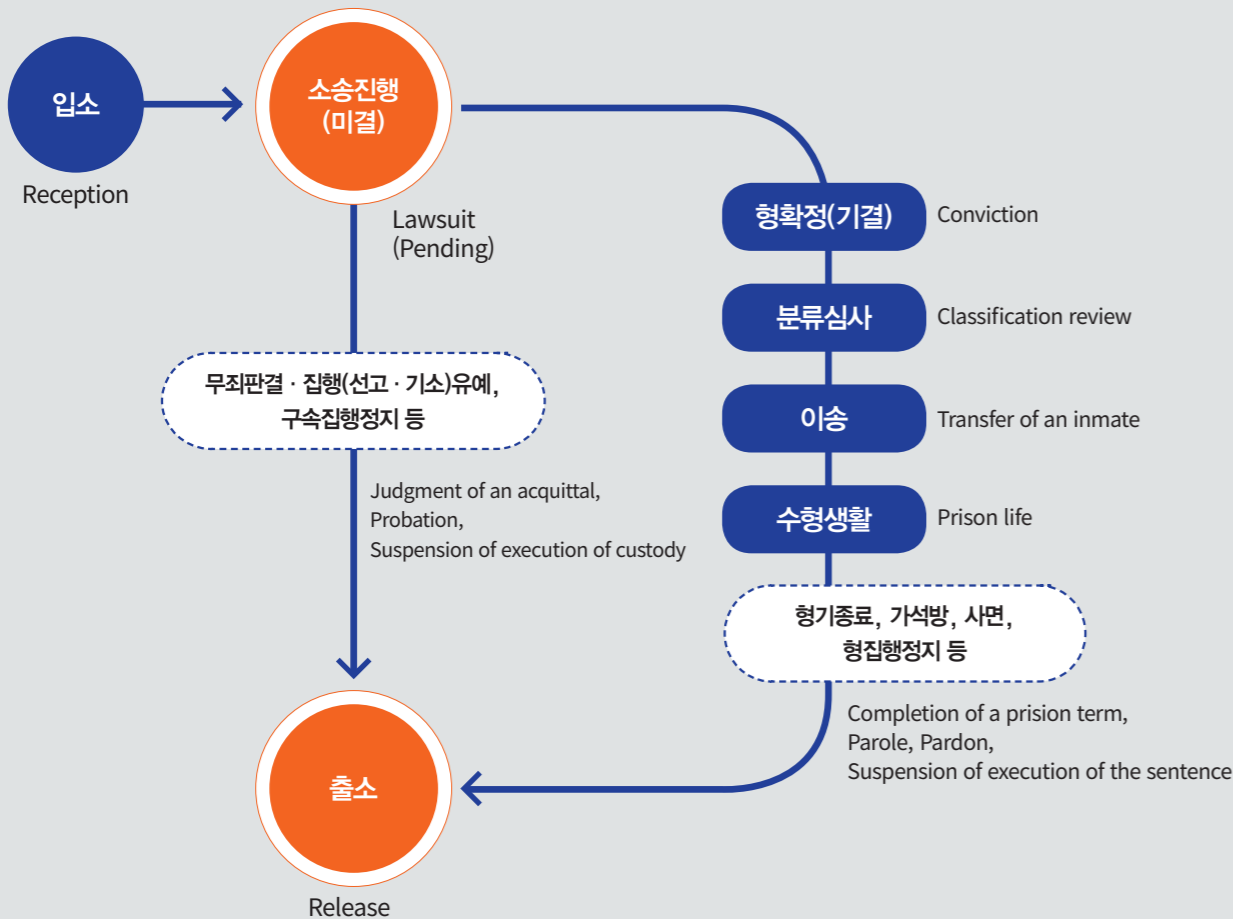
입소

Reception

소송진행 (미결)

Lawsuit (Pending)

무죄판결 · 집행(선고 · 기소)유예, 구속집행정지 등

Judgment of an acquittal, Probation, Suspension of execution of custody

형확정(기결)

Conviction

분류심사

Classification review

이송

Transfer of an inmate

수형생활

Prison life

형기종료, 가석방, 사면, 형집행정지 등

Completion of a prision term, Parole, Pardon, Suspension of execution of the sentence

출소

Release